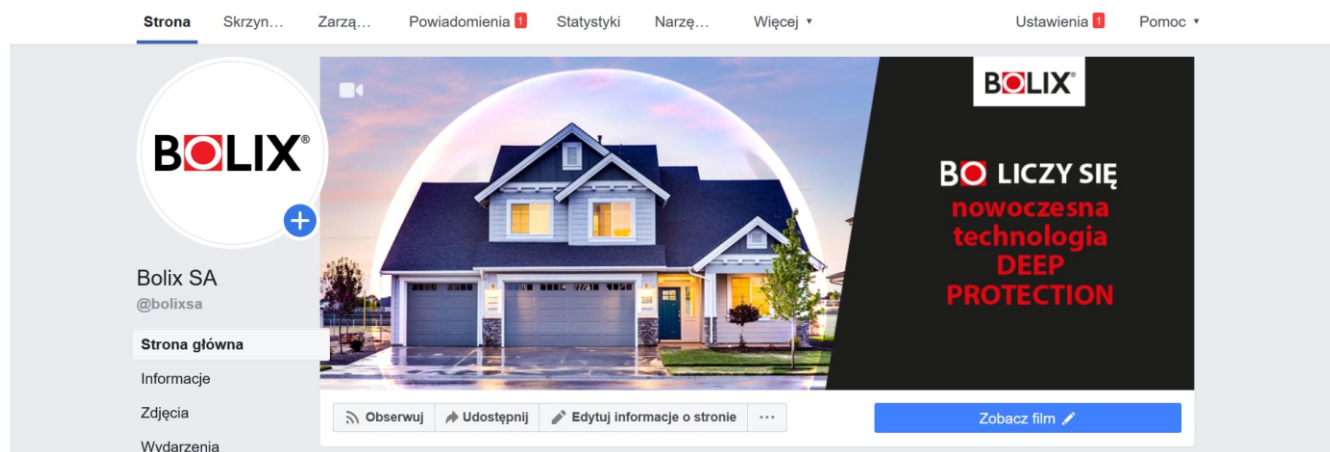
Strona Skrzyn… Zarzą… Powiadomienia 1 Statystyki Narzę… Więcej ▾ Ustawienia 1 Pomoc ▾

BOLIX®

Bolix SA
@bolixsa

Strona główna
Informacje
Zdjęcia
Wydarzenia

BOLIX®

BO LICZY SIĘ
nowoczesna technologia DEEP PROTECTION

Obserwuj Udostępnij Edytuj informacje o stronie ···

Zobacz film